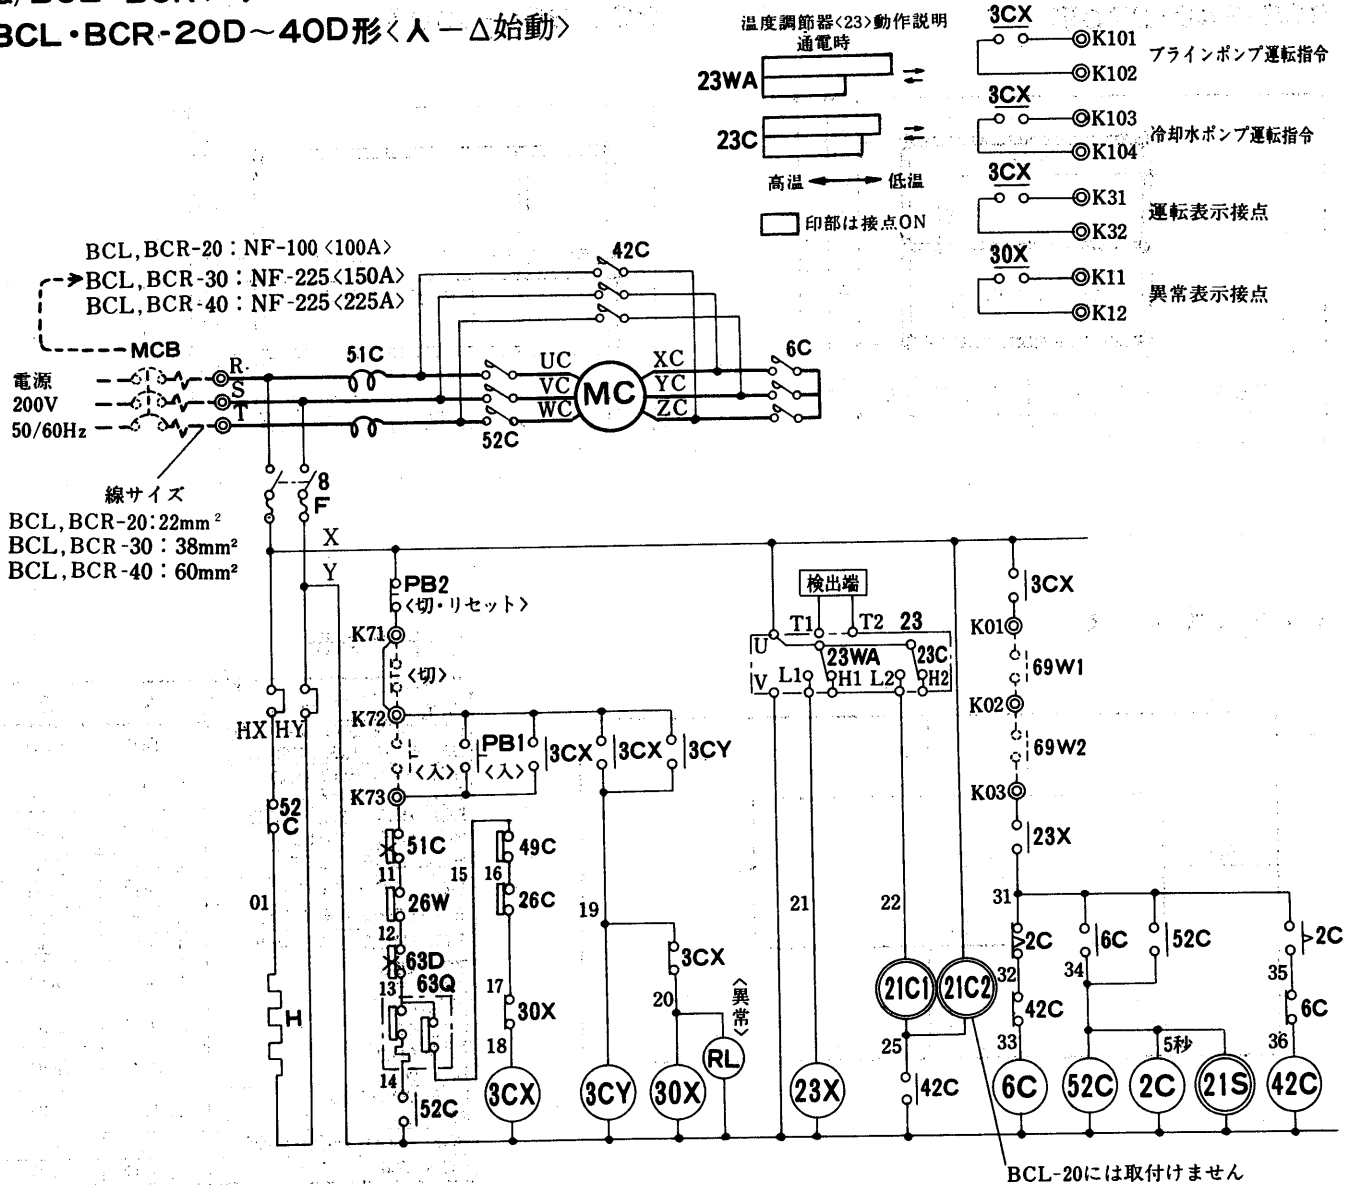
BCL・BCR-20D～40D形〈人－Δ始動〉

温度調節器〈23〉動作説明
通電時
23WA
23C
高温 ←→ 低温
印部は接点ON

3CX
K101
K102
ブラインポンプ運転指令
3CX
K103
K104
冷却水ポンプ運転指令
3CX
K31
K32
運転表示接点
30X
K11
K12
異常表示接点

BCL, BCR-20：NF-100〈100A〉
BCL, BCR-30：NF-225〈150A〉
BCL, BCR-40：NF-225〈225A〉
MCB
電源
200V
50/60Hz
R
S
T
42C
51C
UC
VC
WC
MC
XC
YC
ZC
6C
52C
8
F
X
Y
線サイズ
BCL, BCR-20：22mm²
BCL, BCR-30：38mm²
BCL, BCR-40：60mm²

PB2
〈切・リセット〉
K71
〈切〉
K72
PB1
〈入〉
〈入〉
3CX
3CX
3CY
K73
HX
HY
52
C
01
H
51C
11
26W
12
63D
13
63Q
14
52C
15
49C
16
26C
17
30X
18
3CX
19
3CY
3CX
20
30X
異常
RL
21
23X
検出端
T1
T2
23
U
V
L1
23WA
H1
L2
23C
H2
22
21C1
21C2
25
42C
3CX
K01
69W1
K02
69W2
K03
23X
31
2C
32
42C
33
6C
6C
52C
34
52C
5秒
2C
21S
2C
35
6C
36
42C
BCL-20には取付けません